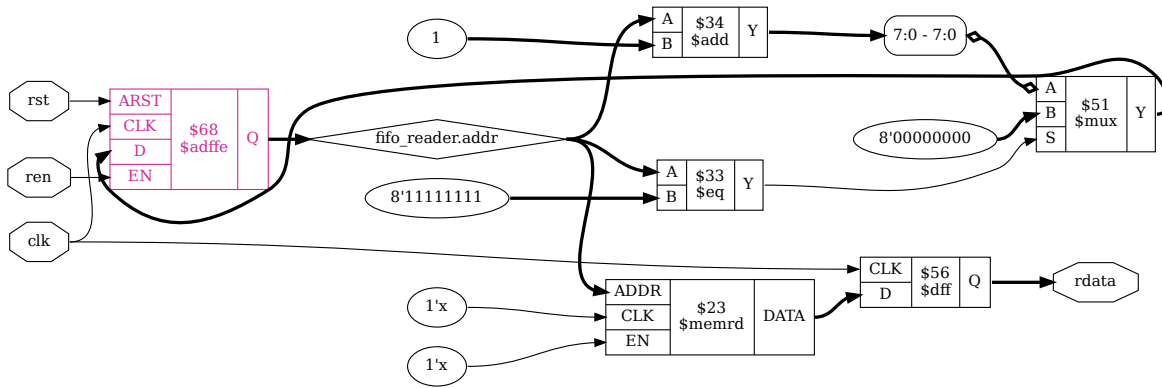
1

A
B
$34
$add
Y

7:0 - 7:0

rst

ARST
CLK
D
EN
$68
$adffe
Q

A
B
S
$51
$mux
Y

8'00000000

ren

fifo_reader.addr

A
B
$33
$eq
Y

8'11111111

clk

CLK
D
$56
$dff
Q

rdata

ADDR
CLK
EN
$23
$memrd
DATA

1'x

1'x